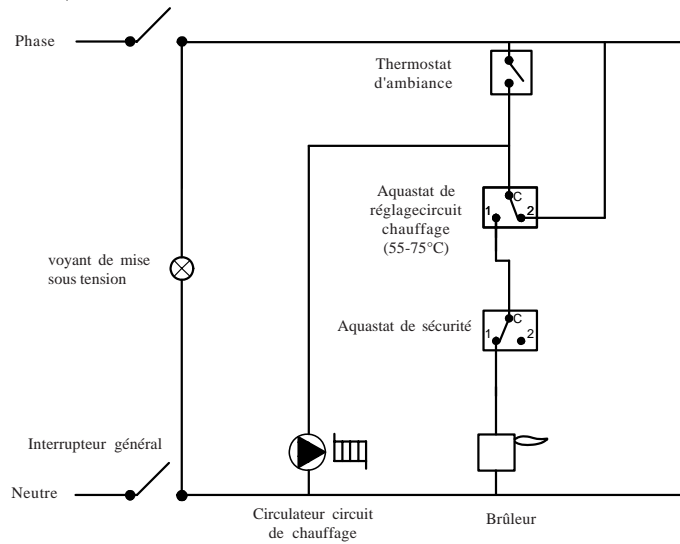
Phase

Thermostat d'ambiance

Aquastat de réglagecircuit chauffage (55-75°C)

C

1

2

voyant de mise sous tension

Aquastat de sécurité

C

1

2

Interrupteur général

Neutre

Circulateur circuit de chauffage

Brûleur